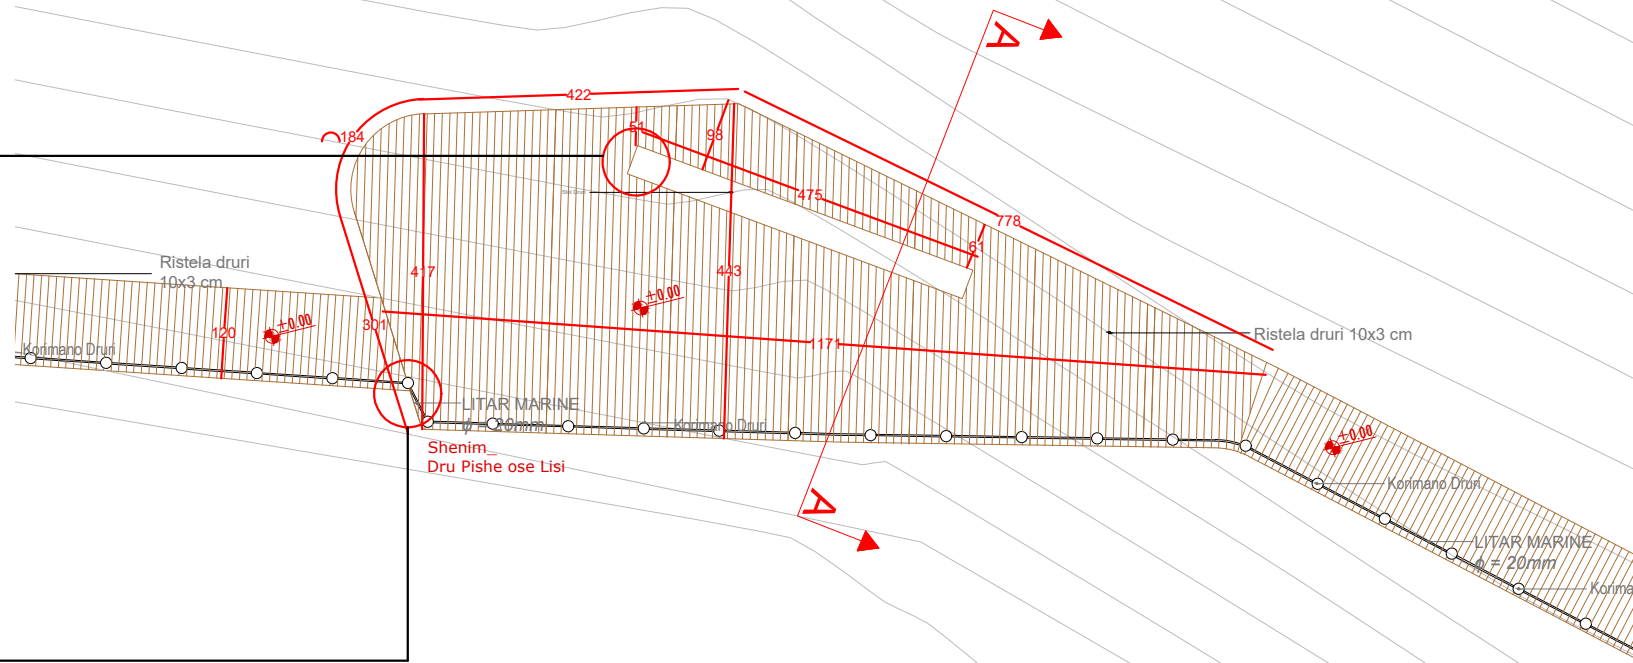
A

422

184

98

51

475

778

61

Ristela druri 10x3 cm

417

443

$\pm 0.00$

120

$\pm 0.00$

301

Korimano Druri

1171

Ristela druri 10x3 cm

LITAR MARINE
$\phi$ = 20mm

Korimano Druri

Shenim_
Dru Pishe ose Lisi

$\pm 0.00$

Korimano Druri

A

LITAR MARINE
$\phi$ = 20mm

Korima